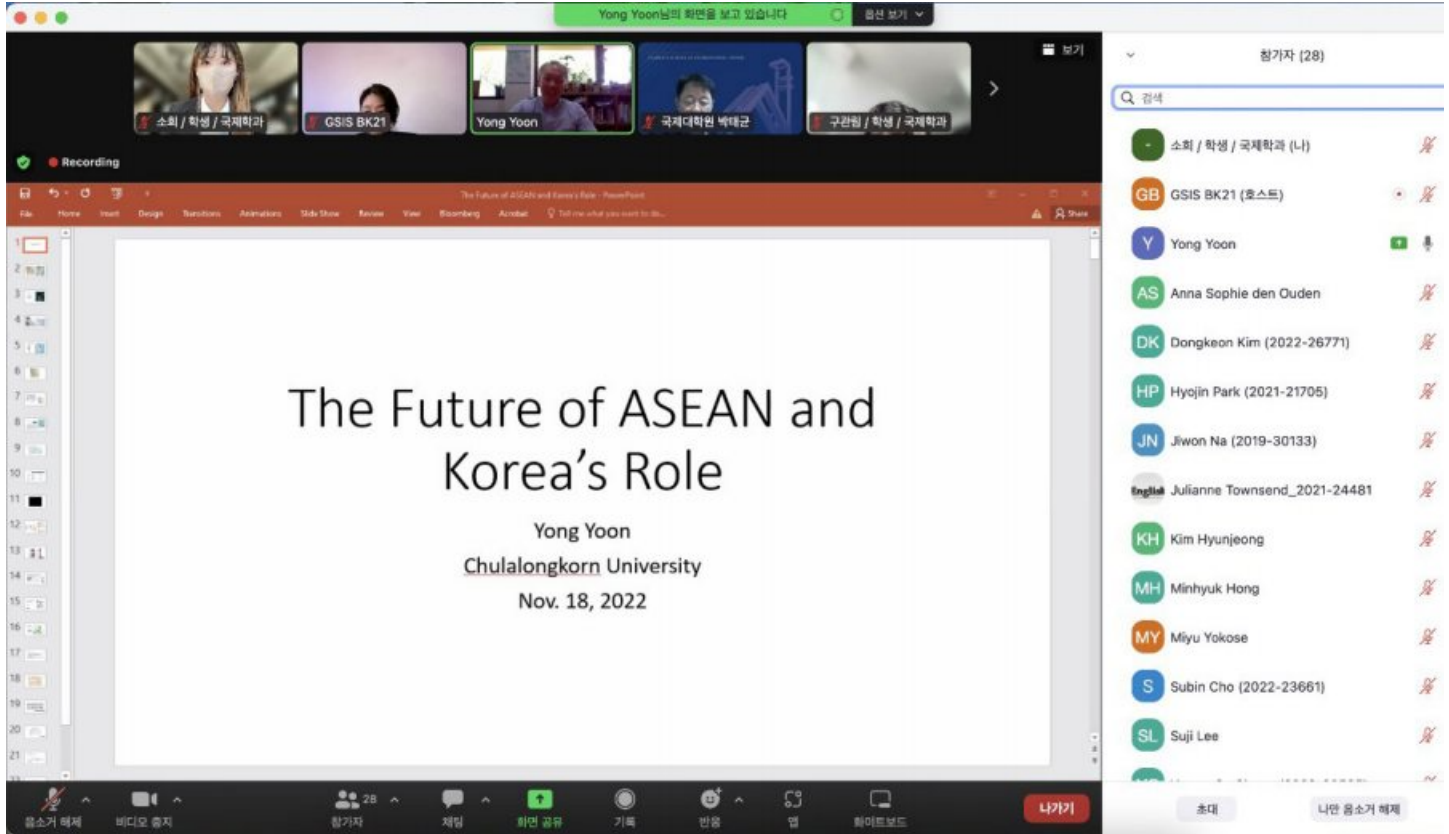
Yong Yoon님의 화면을 보고 있습니다

옵션 보기

보기

소희 / 학생 / 국제학과

GSIS BK21

Yong Yoon

국제대학원 박태균

구관림 / 학생 / 국제학과

Recording

The Future of ASEAN and Korea's Role - PowerPoint

File Home Insert Design Transitions Animations Slide Show Review View Bloomberg Acrobat Tell me what you want to do...

Share

The Future of ASEAN and Korea's Role

Yong Yoon

Chulalongkorn University

Nov. 18, 2022

참가자 (28)

검색

소희 / 학생 / 국제학과 (나)

GSIS BK21 (호스트)

Yong Yoon

Anna Sophie den Ouden

Dongkeon Kim (2022-26771)

Hyojin Park (2021-21705)

Jiwon Na (2019-30133)

Julianne Townsend_2021-24481

Kim Hyunjeong

Minhyuk Hong

Miyu Yokose

Subin Cho (2022-23661)

Suji Lee

음소거 해제

비디오 중지

28

참가자

채팅

화면 공유

기록

반응

앱

화이트보드

나가기

초대

나만 음소거 해제